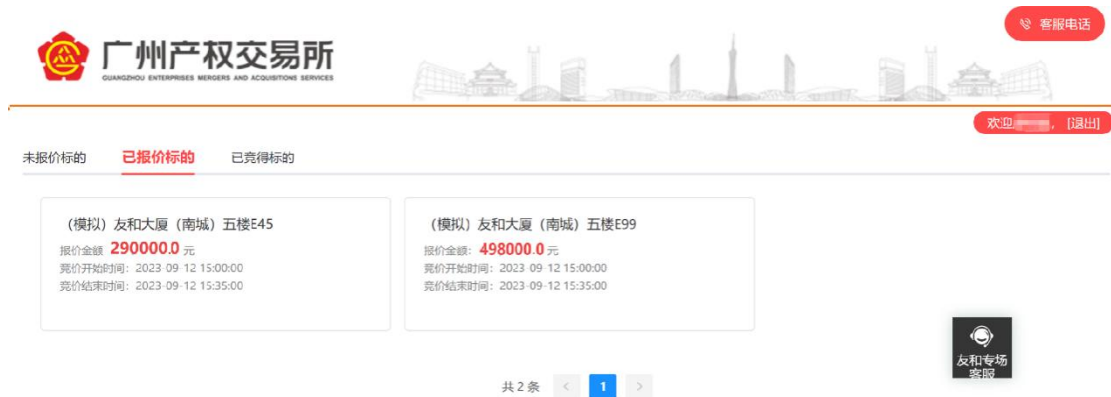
客服电话

广州产权交易所
GUANGZHOU ENTERPRISES MERGERS AND ACQUISITIONS SERVICES

欢迎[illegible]，[退出]

未报价标的 已报价标的 已竞得标的

（模拟）友和大厦（南城）五楼E45
报价金额 290000.0 元
竞价开始时间：2023-09-12 15:00:00
竞价结束时间：2023-09-12 15:35:00

（模拟）友和大厦（南城）五楼E99
报价金额：498000.0 元
竞价开始时间：2023-09-12 15:00:00
竞价结束时间：2023-09-12 15:35:00

友和专场客服

共 2 条 < 1 >